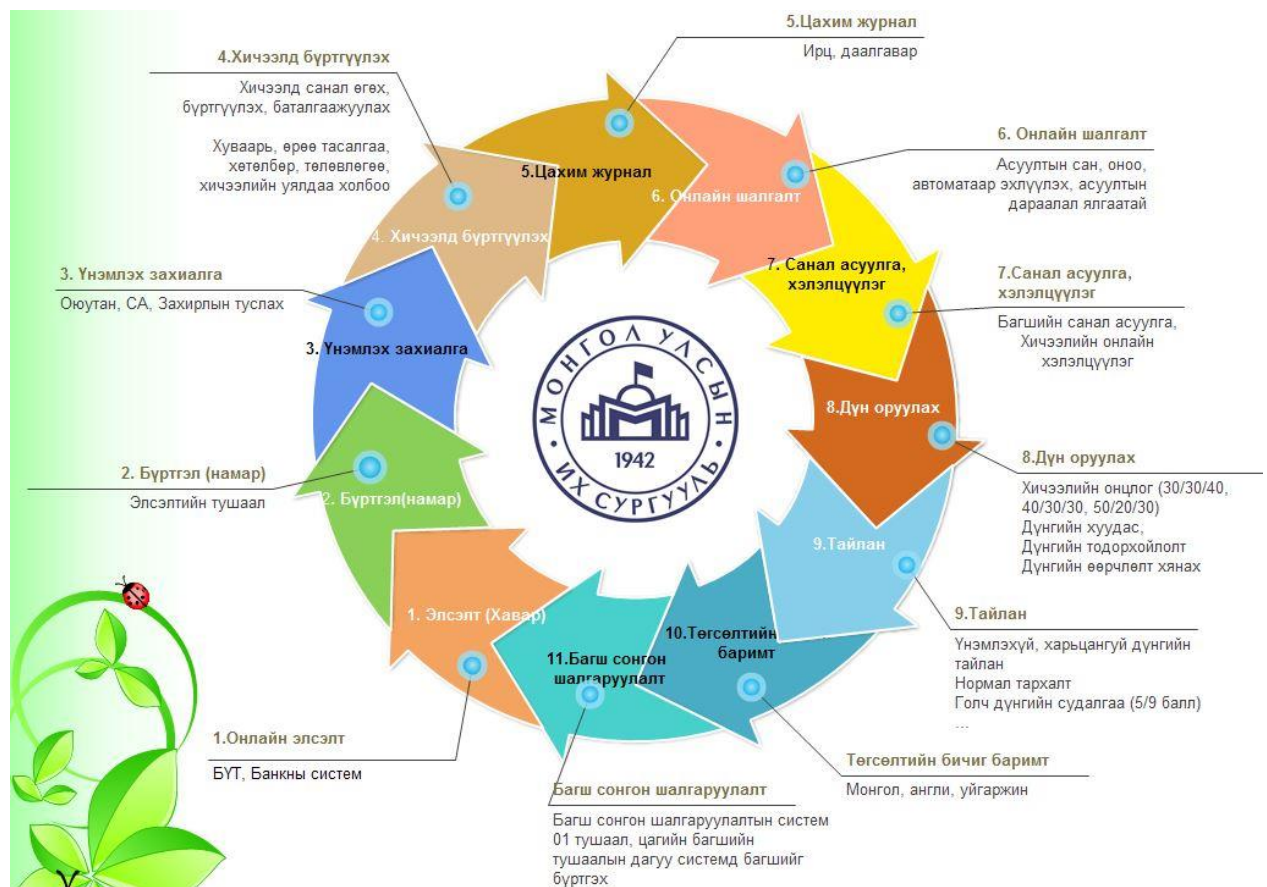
5.Цахим журнал

Ирц, даалгавар

4.Хичээлд бүртгүүлэх

Хичээлд санал өгөх, бүртгүүлэх, баталгаажуулах

Хуваарь, өрөө тасалгаа, хөтөлбөр, төлөвлөгөө, хичээлийн уялдаа холбоо

6. Онлайн шалгалт

Асуултын сан, оноо, автоматаар эхлүүлэх, асуултын дараалал ялгаатай

3. Үнэмлэх захиалга

Оюутан, СА, Захирлын туслах

7.Санал асуулга, хэлэлцүүлэг

Багшийн санал асуулга, Хичээлийн онлайн хэлэлцүүлэг

2. Бүртгэл (намар)

Элсэлтийн тушаал

8.Дүн оруулах

Хичээлийн онцлог (30/30/40, 40/30/30, 50/20/30)
Дүнгийн хуудас,
Дүнгийн тодорхойлолт
Дүнгийн өөрчлөлт хянах

9.Тайлан

Үнэмлэхүй, харьцангуй дүнгийн тайлан
Нормал тархалт
Голч дүнгийн судалгаа (5/9 балл)
...

1.Онлайн элсэлт

БҮТ, Банкны систем

Төгсөлтийн бичиг баримт

Монгол, англи, уйгаржин

Багш сонгон шалгаруулалт

Багш сонгон шалгаруулалтын систем 01 тушаал, цагийн багшийн тушаалын дагуу системд багшийг бүртгэх

5.Цахим журнал
6. Онлайн шалгалт
4. Хичээлд бүртгүүлэх
7. Санал асуулга, хэлэлцүүлэг
3. Үнэмлэх захиалга
8.Дүн оруулах
2. Бүртгэл(намар)
9.Тайлан
1. Элсэлт (Хавар)
10.Төгсөлтийн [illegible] баримт
11.Багш сонгон шалгаруулалт

МОНГОЛ УЛСЫН ИХ СУРГУУЛЬ
1942